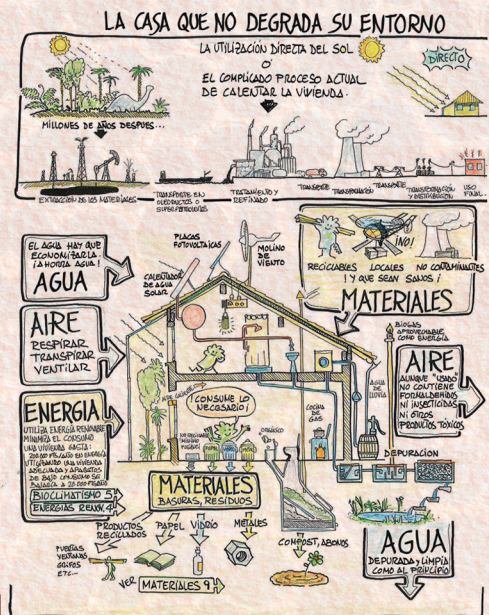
LA CASA QUE NO DEGRADA SU ENTORNO

LA UTILIZACIÓN DIRECTA DEL SOL
Ó
EL COMPLICADO PROCESO ACTUAL DE CALENTAR LA VIVIENDA.

DIRECTO

MILLONES DE AÑOS DESPUES...

EXTRACCIÓN DE LOS MATERIALES
TRANSPORTE EN OLEODUCTOS O SUPERPETROLEROS
TRATAMIENTO Y REFINADO
TRANSPORTE
TRANSFORMACIÓN
TRANSPORTE
TRANSFORMACIÓN Y DISTRIBUCIÓN
USO FINAL

EL AGUA HAY QUE ECONOMIZARLA ¡AHORRA AGUA!
AGUA

PLACAS FOTOVOLTAICAS
MOLINO DE VIENTO
CALENTADOR DE AGUA SOLAR

¡NO!
RECICLABLES LOCALES NO CONTAMINANTES ¡Y QUE SEAN SANOS!
MATERIALES

AIRE
RESPIRAR
TRANSPIRAR
VENTILAR

BIOGAS APROVECHABLE COMO ENERGIA

AIRE
AUNQUE "USADO" NO CONTIENE FORMALDEHIDOS NI INSECTICIDAS NI OTROS PRODUCTOS TÓXICOS

AGUA DE LLUVIA

¡CONSUME LO NECESARIO!

AIRE CALIENTE

COCINA DE GAS

NO ORGANICO
ORGANICO

ENERGIA
UTILIZA ENERGÍA RENOVABLE MINIMIZA EL CONSUMO UNA VIVIENDA GASTA: 200.000 PTS/AÑO EN ENERGÍA UTILIZANDO UNA VIVIENDA ADECUADA Y APARATOS DE BAJO CONSUMO SE REDUCE A 20.000 PTS/AÑO
BIOCLIMATISMO 5
ENERGIAS RENOV. 4

DEPURACIÓN

MATERIALES
BASURAS, RESIDUOS

PRODUCTOS RECICLADOS
PAPEL
VIDRIO
METALES

TUBERIAS VENTANAS GRIFOS ETC...

COMPOST, ABONOS

VER MATERIALES 9

AGUA
DEPURADA y LIMPIA COMO AL PRINCIPIO